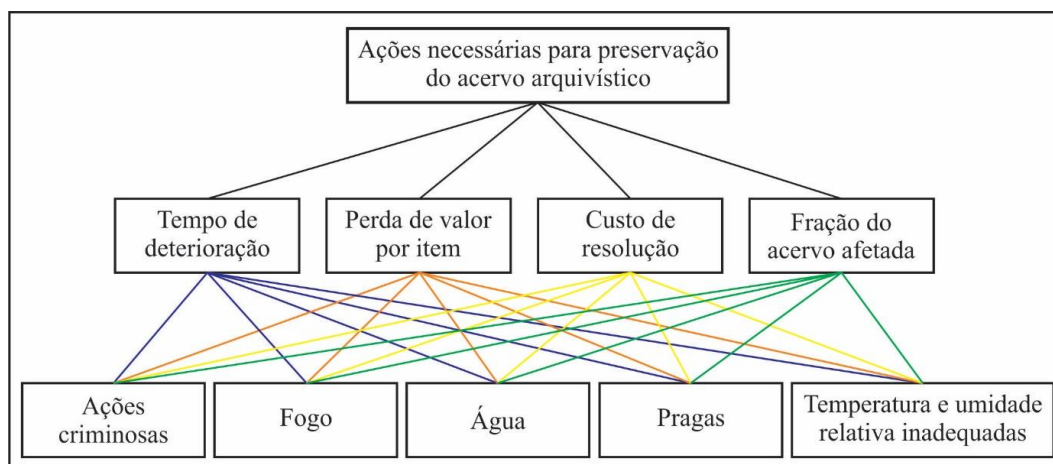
Ações necessárias para preservação do acervo arquivístico

Tempo de deterioração

Perda de valor por item

Custo de resolução

Fração do acervo afetada

Ações criminosas

Fogo

Água

Pragas

Temperatura e umidade relativa inadequadas